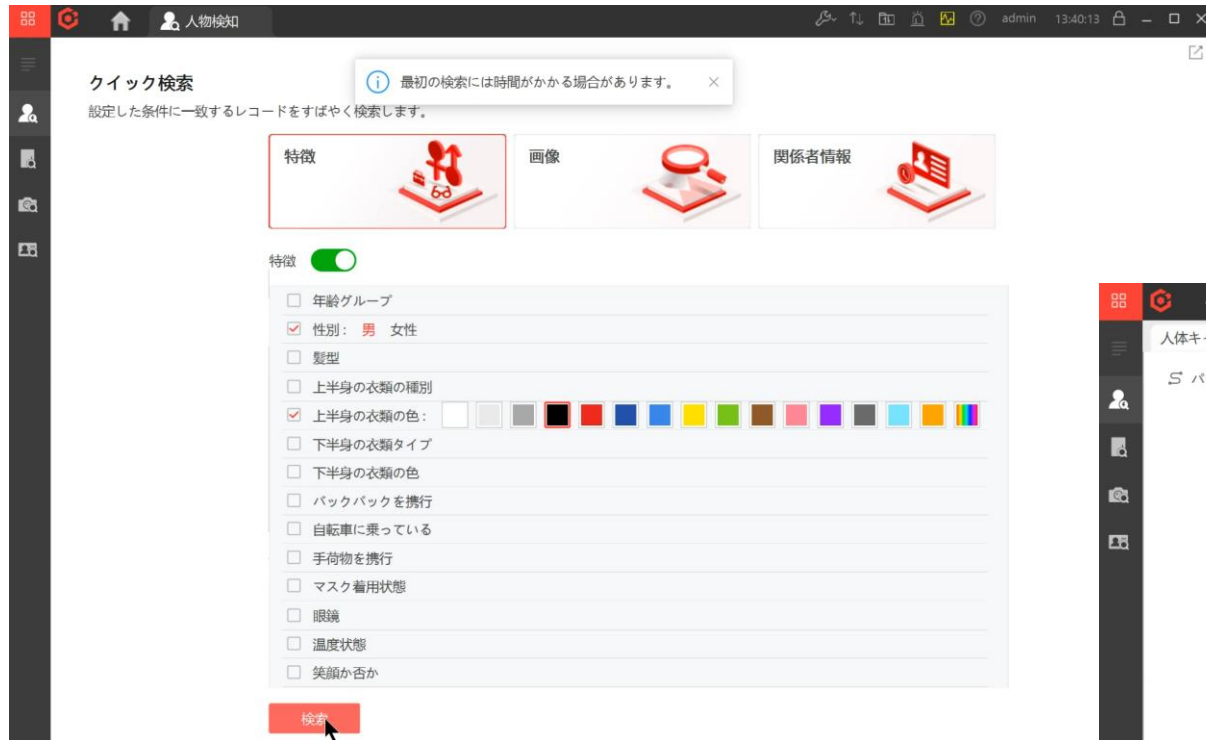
人物検知

admin 13:40:13

クイック検索

最初の検索には時間がかかる場合があります。

設定した条件に一致するレコードをすばやく検索します。

特徴

画像

関係者情報

特徴

年齢グループ
性別: 男 女性
髪型
上半身の衣類の種別
上半身の衣類の色:
下半身の衣類タイプ
下半身の衣類の色
バックパックを携行
自転車に乗っている
手荷物を携行
マスク着用状態
眼鏡
温度状態
笑顔か否か

検索

人体キ

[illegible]